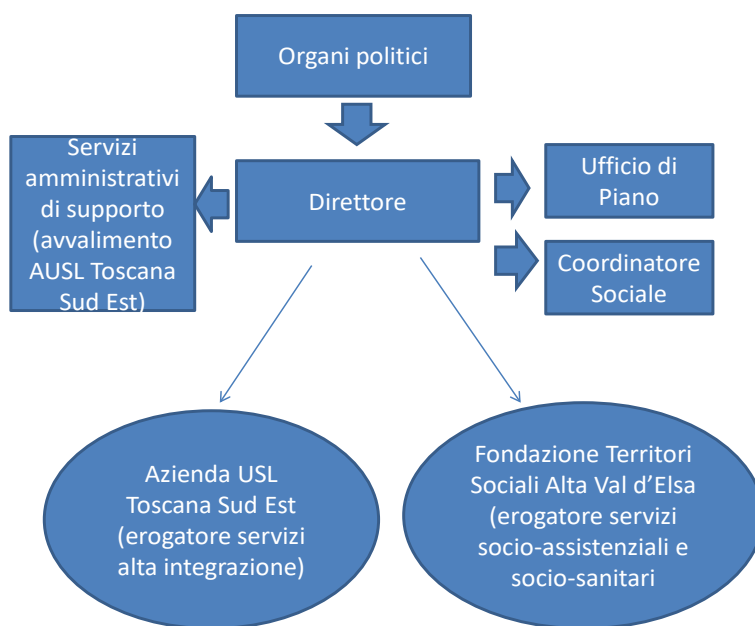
Organi politici

Servizi amministrativi di supporto (avvalimento AUSL Toscana Sud Est)

Direttore

Ufficio di Piano

Coordinatore Sociale

Azienda USL Toscana Sud Est (erogatore servizi alta integrazione)

Fondazione Territori Sociali Alta Val d'Elsa (erogatore servizi socio-assistenziali e socio-sanitari